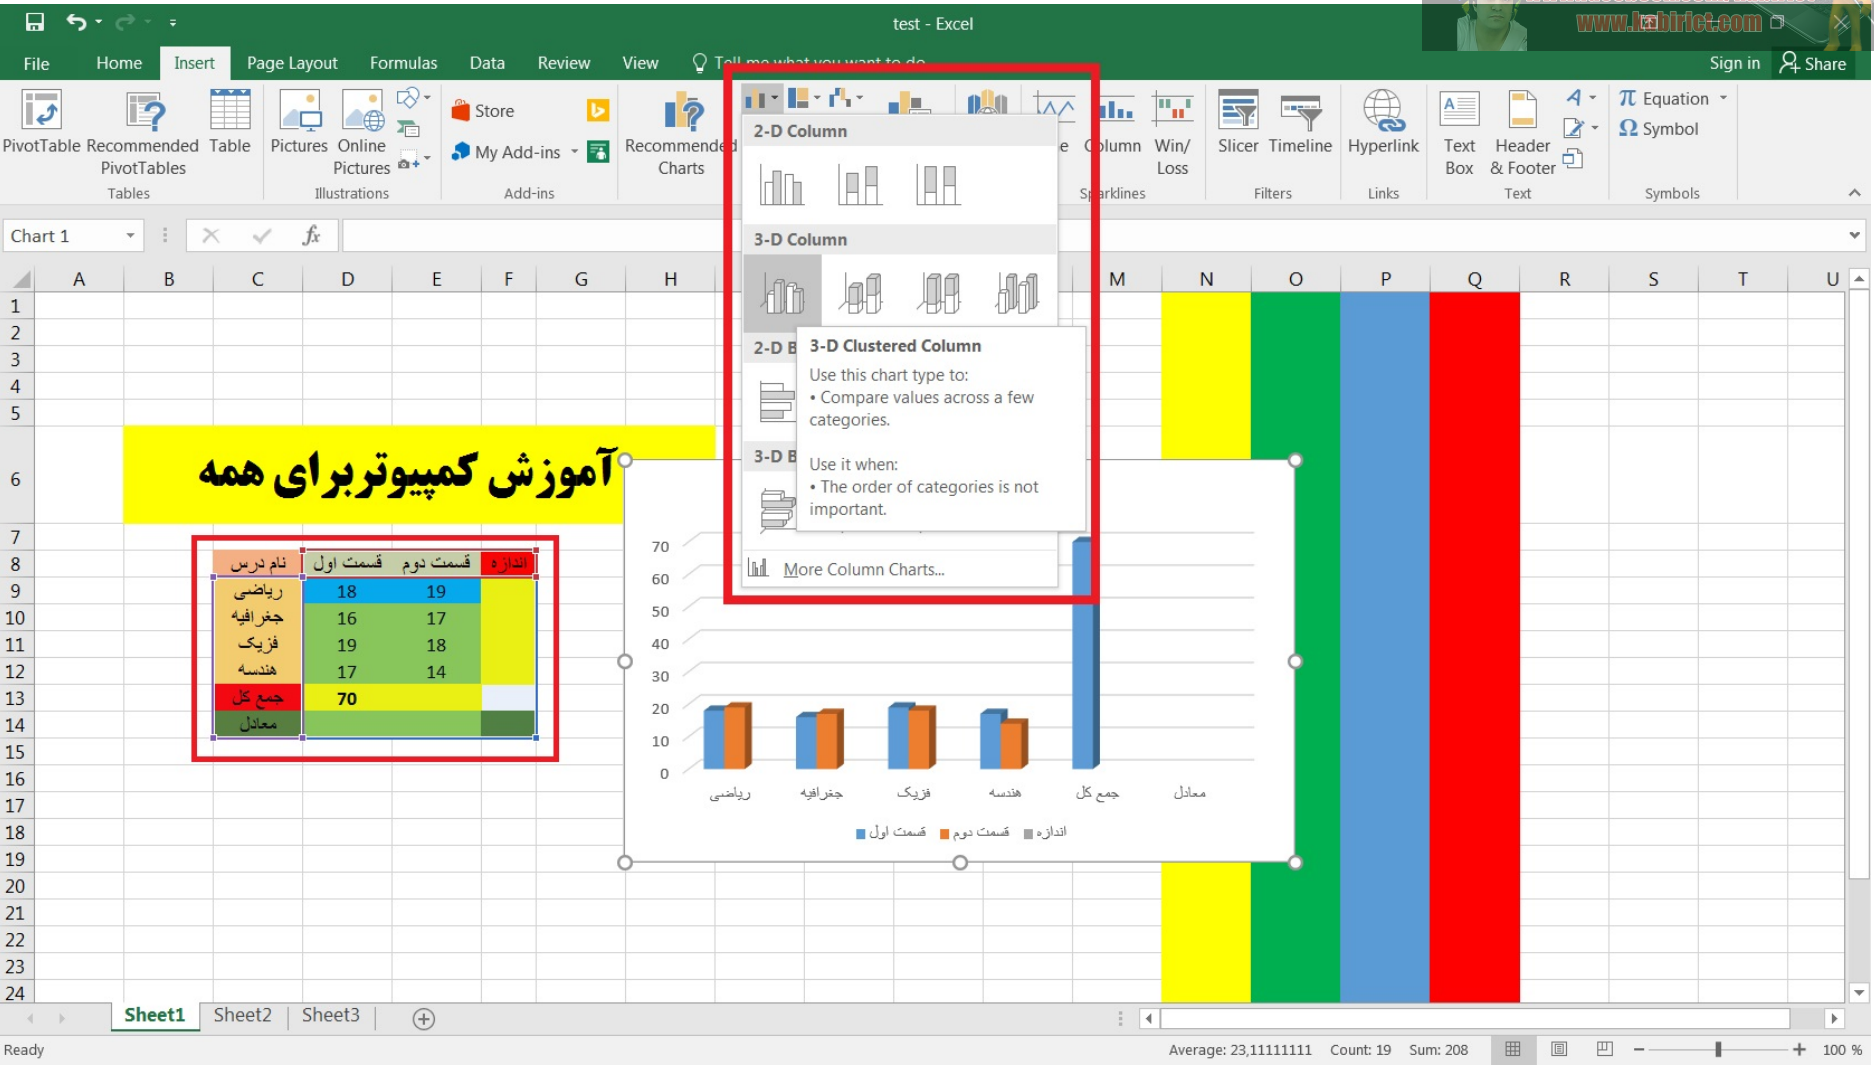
test - Excel

www.irbiric.com

File Home Insert Page Layout Formulas Data Review View Tell me what you want to do Sign in Share

PivotTable Recommended PivotTables Table
Tables

Pictures Online Pictures
Illustrations

Store
My Add-ins
Add-ins

Recommended Charts

Column Win/ Loss
Sparklines

Slicer Timeline
Filters

Hyperlink
Links

Text Box Header & Footer
Text

Equation
Symbol
Symbols

2-D Column

3-D Column

2-D B

3-D B

3-D Clustered Column

Use this chart type to:
• Compare values across a few categories.

Use it when:
• The order of categories is not important.

More Column Charts...

Chart 1

A B C D E F G H M N O P Q R S T U

آموزش کمپیوتربرای همه

| نام درس | قسمت اول | قسمت دوم | اندازه |
|---|---|---|---|
| ریاضی | 18 | 19 | |
| جغرافیه | 16 | 17 | |
| فزیک | 19 | 18 | |
| هندسه | 17 | 14 | |
| جمع کل | 70 | | |
| معادل | | | |

70
60
50
40
30
20
10
0

ریاضی جغرافیه فزیک هندسه جمع کل معادل

قسمت اول قسمت دوم اندازه

Sheet1 Sheet2 Sheet3

Ready Average: 23,11111111 Count: 19 Sum: 208 100 %